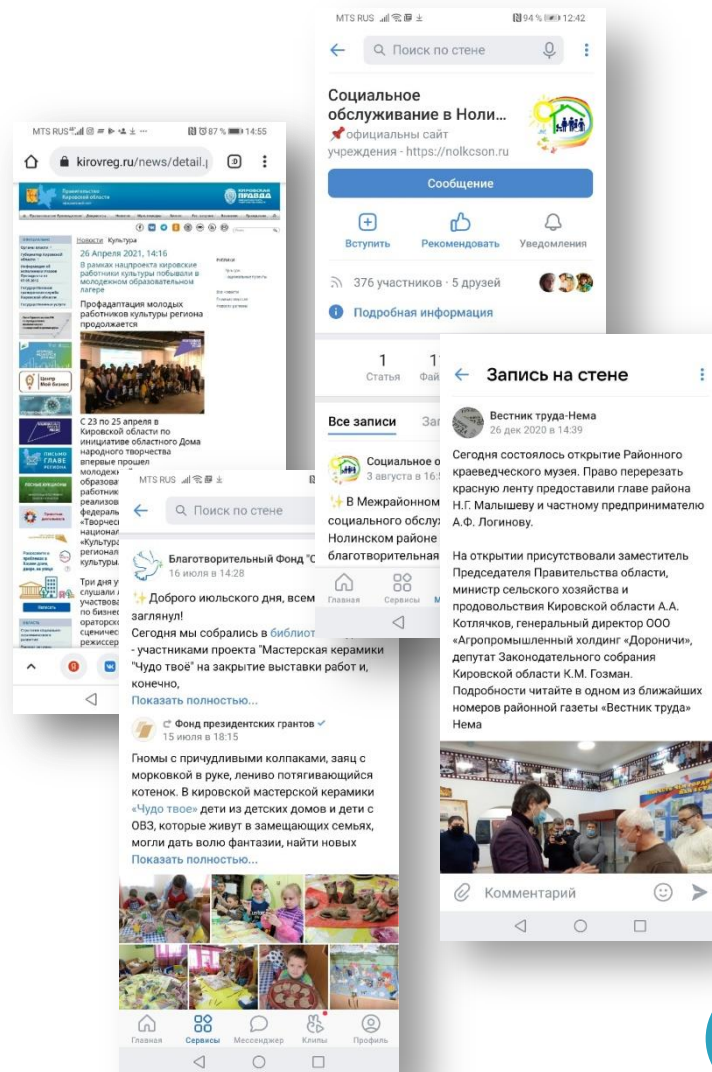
MTS RUS 94% 12:42

Поиск по стене

Социальное обслуживание в Ноли...

официальны сайт учреждения - https://nolkcson.ru

Сообщение

Вступить

Рекомендовать

Уведомления

376 участников · 5 друзей

Подробная информация

1 Статья

Все записи

Социальное о
3 августа в 16:

В Межрайонном социального обслу Нолинском районе благотворительная

Главная Сервисы

MTS RUS 87% 14:55

kirovreg.ru/news/detail.

Правительство Кировской области

Новости Культура

26 Апреля 2021, 14:16

В рамках нацпроекта кировские работники культуры побывали в молодежном образовательном лагере

Профадаптация молодых работников культуры региона продолжается

С 23 по 25 апреля в Кировской области по инициативе областного Дома народного творчества впервые прошел молодеж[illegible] образова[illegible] работник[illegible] реализов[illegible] федераль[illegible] «Творчес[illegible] национал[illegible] «Культура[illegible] регионал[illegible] культуры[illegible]

Три дня у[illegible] слушали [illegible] участвова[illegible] по бизнес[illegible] ораторск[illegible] сценичес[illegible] режиссер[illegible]

MTS RUS

Поиск по стене

Благотворительный Фонд "С
16 июля в 14:28

Доброго июльского дня, всем заглянул!
Сегодня мы собрались в библиот - участниками проекта "Мастерская керамики "Чудо твоё" на закрытие выставки работ и, конечно,
Показать полностью...

Фонд президентских грантов
15 июля в 18:15

Гномы с причудливыми колпаками, заяц с морковкой в руке, лениво потягивающийся котенок. В кировской мастерской керамики «Чудо твое» дети из детских домов и дети с ОВЗ, которые живут в замещающих семьях, могли дать волю фантазии, найти новых
Показать полностью...

Главная Сервисы Мессенджер Клипы Профиль

Запись на стене

Вестник труда-Нема
26 дек 2020 в 14:39

Сегодня состоялось открытие Районного краеведческого музея. Право перерезать красную ленту предоставили главе района Н.Г. Малышеву и частному предпринимателю А.Ф. Логинову.

На открытии присутствовали заместитель Председателя Правительства области, министр сельского хозяйства и продовольствия Кировской области А.А. Котлячков, генеральный директор ООО «Агропромышленный холдинг «Дороничи», депутат Законодательного собрания Кировской области К.М. Гозман.
Подробности читайте в одном из ближайших номеров районной газеты «Вестник труда» Нема

Комментарий